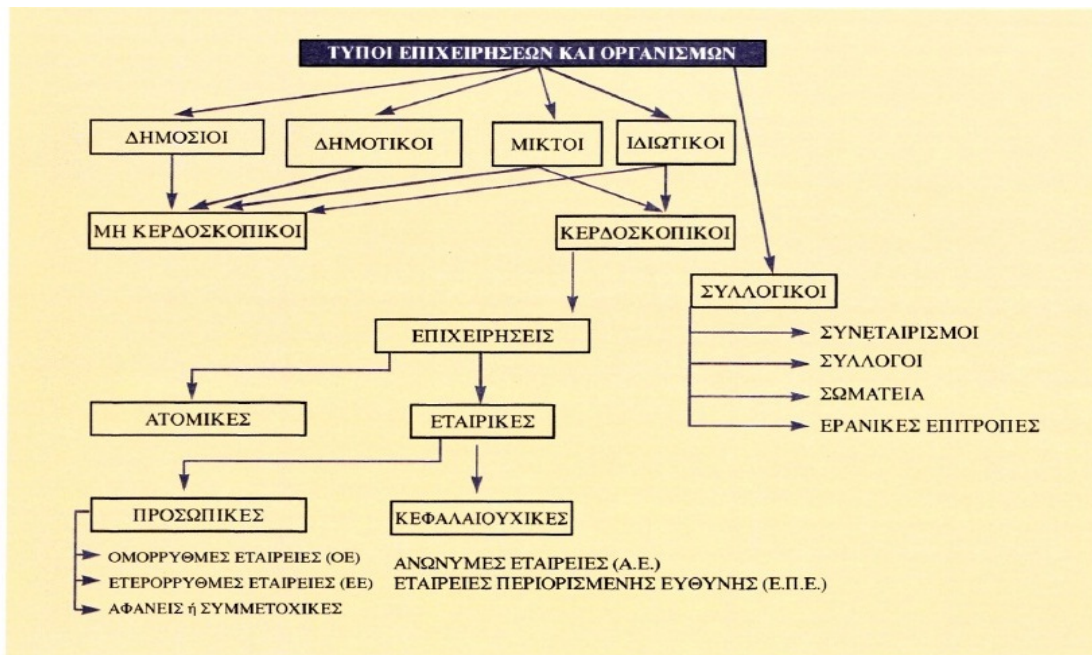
ΤΥΠΟΙ ΕΠΙΧΕΙΡΗΣΕΩΝ ΚΑΙ ΟΡΓΑΝΙΣΜΩΝ

ΔΗΜΟΣΙΟΙ

ΔΗΜΟΤΙΚΟΙ

ΜΙΚΤΟΙ

ΙΔΙΩΤΙΚΟΙ

ΜΗ ΚΕΡΔΟΣΚΟΠΙΚΟΙ

ΚΕΡΔΟΣΚΟΠΙΚΟΙ

ΣΥΛΛΟΓΙΚΟΙ

ΣΥΝΕΤΑΙΡΙΣΜΟΙ

ΣΥΛΛΟΓΟΙ

ΣΩΜΑΤΕΙΑ

ΕΡΑΝΙΚΕΣ ΕΠΙΤΡΟΠΕΣ

ΕΠΙΧΕΙΡΗΣΕΙΣ

ΑΤΟΜΙΚΕΣ

ΕΤΑΙΡΙΚΕΣ

ΠΡΟΣΩΠΙΚΕΣ

ΚΕΦΑΛΑΙΟΥΧΙΚΕΣ

ΟΜΟΡΡΥΘΜΕΣ ΕΤΑΙΡΕΙΕΣ (ΟΕ)

ΕΤΕΡΟΡΡΥΘΜΕΣ ΕΤΑΙΡΕΙΕΣ (ΕΕ)

ΑΦΑΝΕΙΣ ή ΣΥΜΜΕΤΟΧΙΚΕΣ

ΑΝΩΝΥΜΕΣ ΕΤΑΙΡΕΙΕΣ (Α.Ε.)
ΕΤΑΙΡΕΙΕΣ ΠΕΡΙΟΡΙΣΜΕΝΗΣ ΕΥΘΥΝΗΣ (Ε.Π.Ε.)